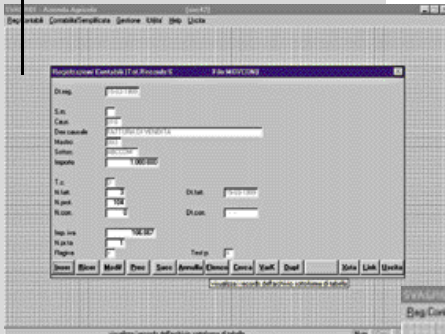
Visit 401 - Azienda Agricola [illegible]

Registrazioni Contabili/Semplificata Gestione Utilità Help Uscita

Registrazioni Contabili IT ot. Riscontr.S File MOVICONT

Dt.reg. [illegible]

S.m.
Caus. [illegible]
Des.causale FATTURA DI VENDITA
Mastro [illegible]
Sottoc. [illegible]
Importo 1.000.000

T.c.
N.fatt. Dt.fatt. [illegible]
N.prot. 104
N.num. Dt.com.

Imp. iva 166.667
N.prto 1
Regime Test.p.

Inser Ricer Modif Prec Succ Annulla Elenco Conca VarK Dupl Nota Link Uscita

Visualizza i records dell'archivio selezionato di tabella

SVALA
Reg.Co